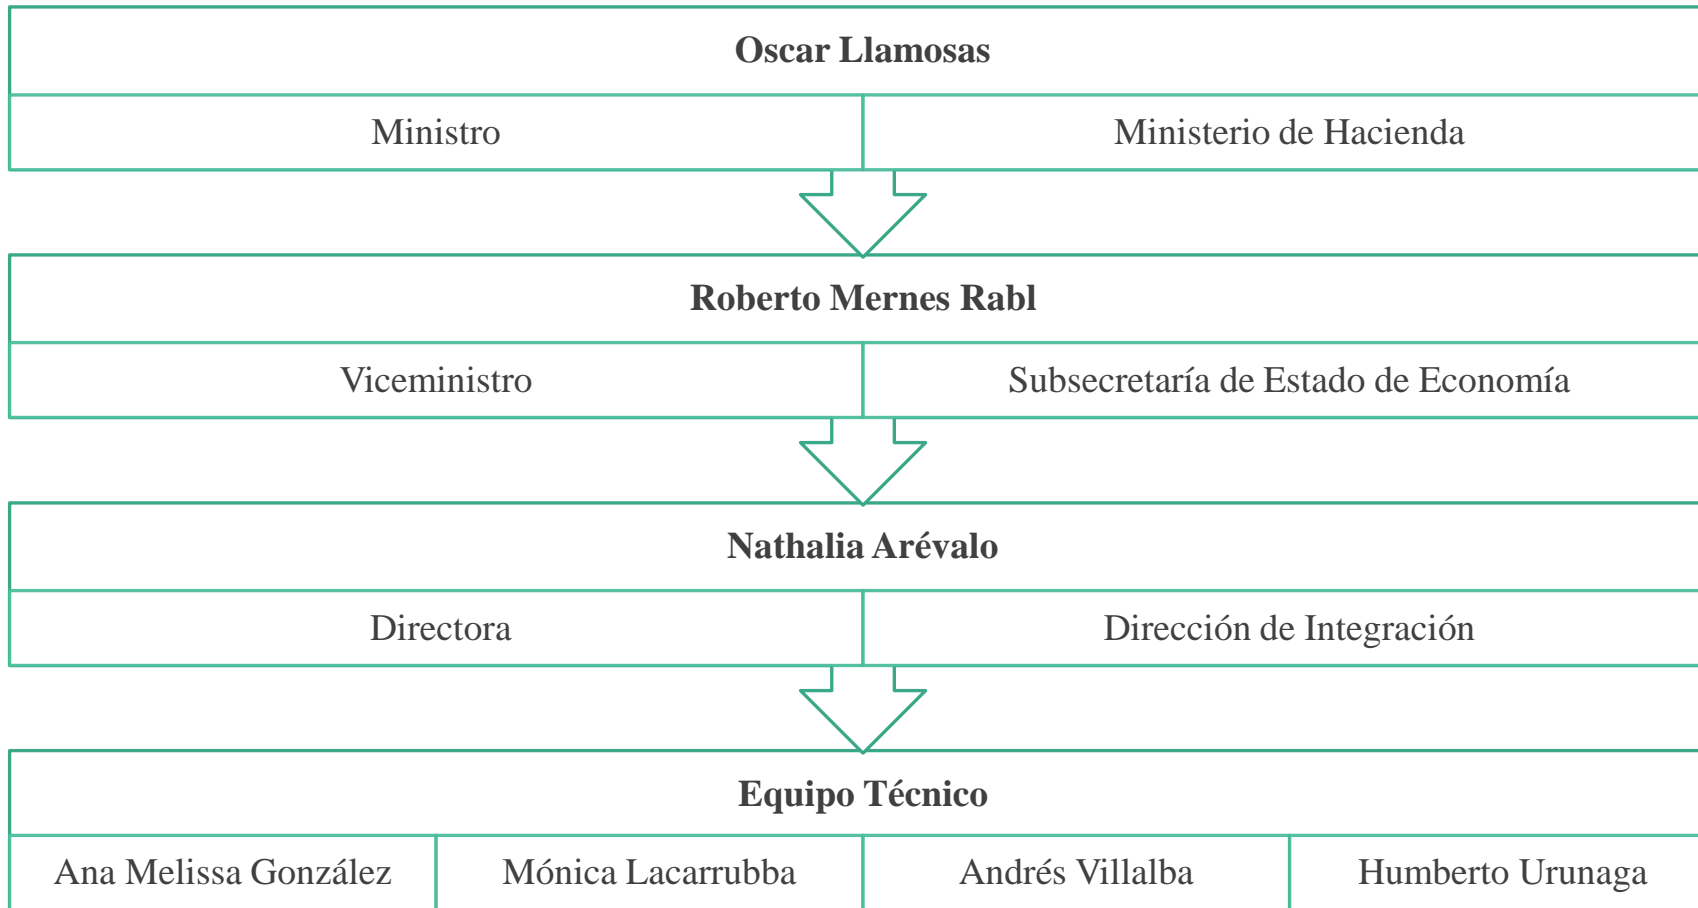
Oscar Llamosas

Ministro | Ministerio de Hacienda

Roberto Mernes Rabl

Viceministro | Subsecretaría de Estado de Economía

Nathalia Arévalo

Directora | Dirección de Integración

Equipo Técnico

Ana Melissa González | Mónica Lacarrubba | Andrés Villalba | Humberto Urunaga